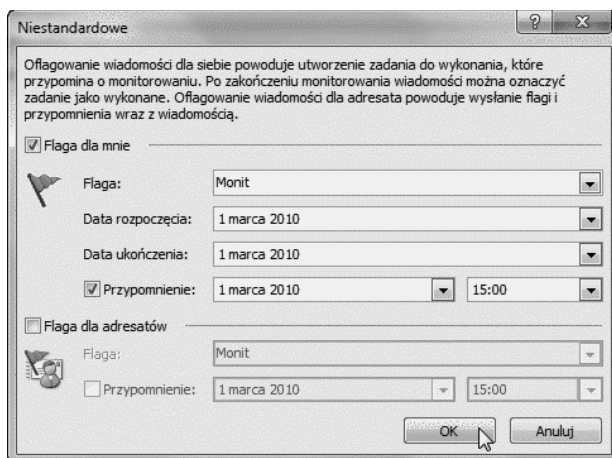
Niestandardowe

?

Oflagowanie wiadomości dla siebie powoduje utworzenie zadania do wykonania, które przypomina o monitorowaniu. Po zakończeniu monitorowania wiadomości można oznaczyć zadanie jako wykonane. Oflagowanie wiadomości dla adresata powoduje wysłanie flagi i przypomnienia wraz z wiadomością.

Flaga dla mnie

Flaga: Monit

Data rozpoczęcia: 1 marca 2010

Data ukończenia: 1 marca 2010

Przypomnienie: 1 marca 2010 15:00

Flaga dla adresatów

Flaga: Monit

Przypomnienie: 1 marca 2010 15:00

OK Anuluj